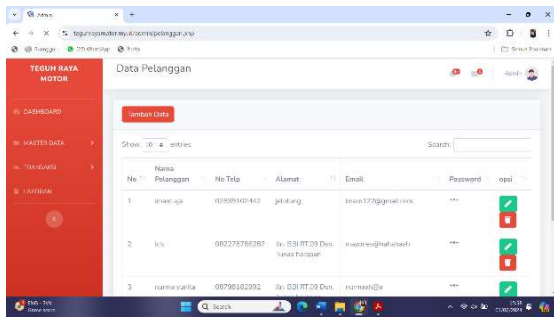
News

teguhrayamotor.my.id/admin/pelanggan.php

Tuneggo  WhatsApp  Prita

Semua Bookmark

TEGUH RAYA MOTOR

DASHBOARD

MASTER DATA

TRANSAKSI

LAPORAN

Data Pelanggan

Admin

Tambah Data

Show 10 entries

Search:

| No | Nama Pelanggan | No Telp | Alamat | Email | Password | opsi |
|---|---|---|---|---|---|---|
| 1 | imam aja | 02889102442 | jebalung | imam122@gmail.com | *** | |
| 2 | ics | 082276786287 | Jln. BSI RT.09 Dsn. lunas harapan | mayoneo@haha.aeeh | *** | |
| 3 | nurma yanka | 08798182392 | Jln. BSI RT.09 Dsn. | nurmaah@a | *** | |

IDN - SGX

Search

15:33